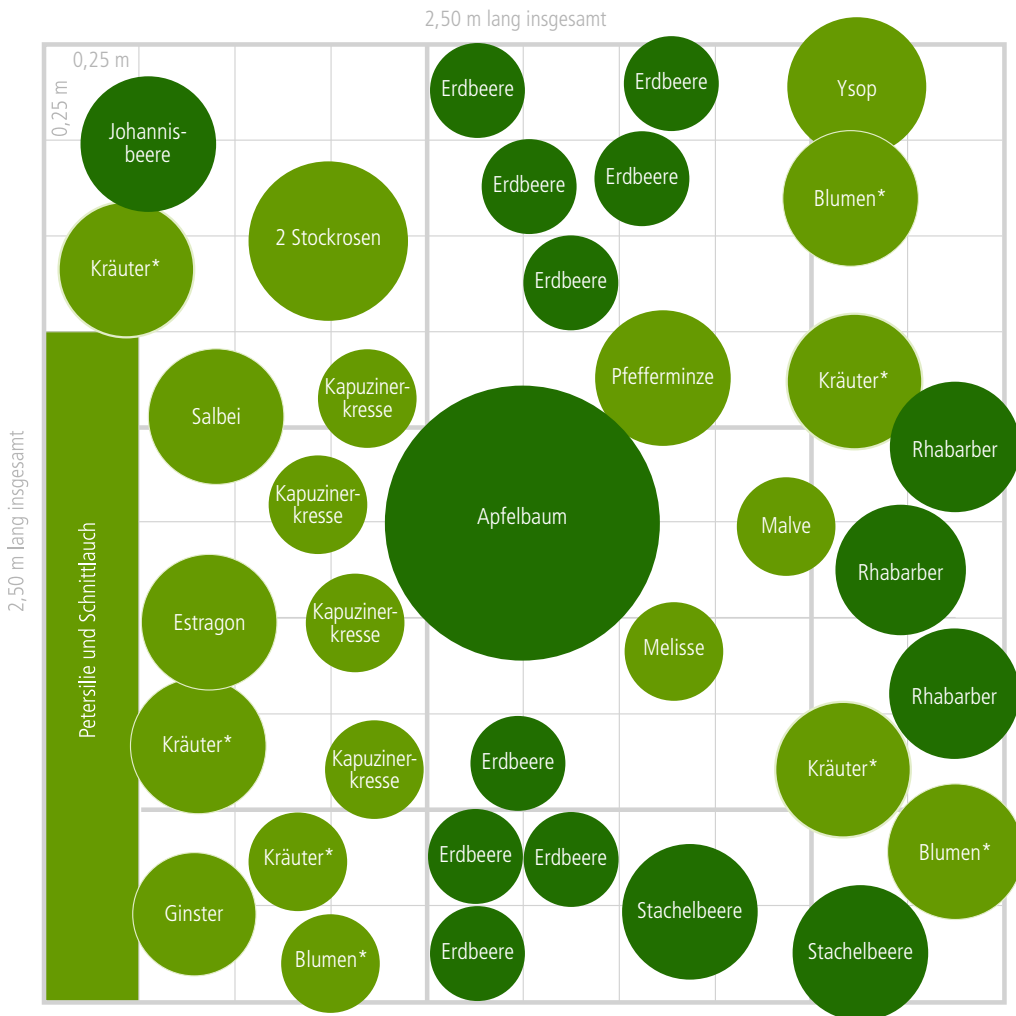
2,50 m lang insgesamt

0,25 m

0,25 m

2,50 m lang insgesamt

Johannisbeere

Kräuter*

2 Stockrosen

Erdbeere

Erdbeere

Ysop

Erdbeere

Erdbeere

Blumen*

Erdbeere

Petersilie und Schnittlauch

Salbei

Kapuzinerkresse

Pfefferminze

Kräuter*

Rhabarber

Kapuzinerkresse

Apfelbaum

Malve

Rhabarber

Estragon

Kapuzinerkresse

Melisse

Rhabarber

Kräuter*

Kapuzinerkresse

Erdbeere

Kräuter*

Kräuter*

Erdbeere

Erdbeere

Blumen*

Ginster

Stachelbeere

Blumen*

Erdbeere

Stachelbeere